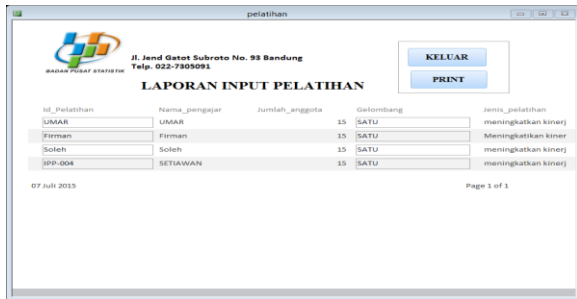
pelatihan

BADAN PUSAT STATISTIK

Jl. Jend Gatot Subroto No. 93 Bandung
Telp. 022-7305091

LAPORAN INPUT PELATIHAN

KELUAR

PRINT

| Id_Pelatihan | Nama_pengajar | Jumlah_anggota | Gelombang | Jenis_pelatihan |
|---|---|---|---|---|
| UMAR | UMAR | 15 | SATU | meningkatkan kinerj |
| Firman | Firman | 15 | SATU | Meningkatkan kiner |
| Soleh | Soleh | 15 | SATU | meningkatkan kinerj |
| IPP-004 | SETIAWAN | 15 | SATU | meningkatkan kinerj |

07 Juli 2015

Page 1 of 1